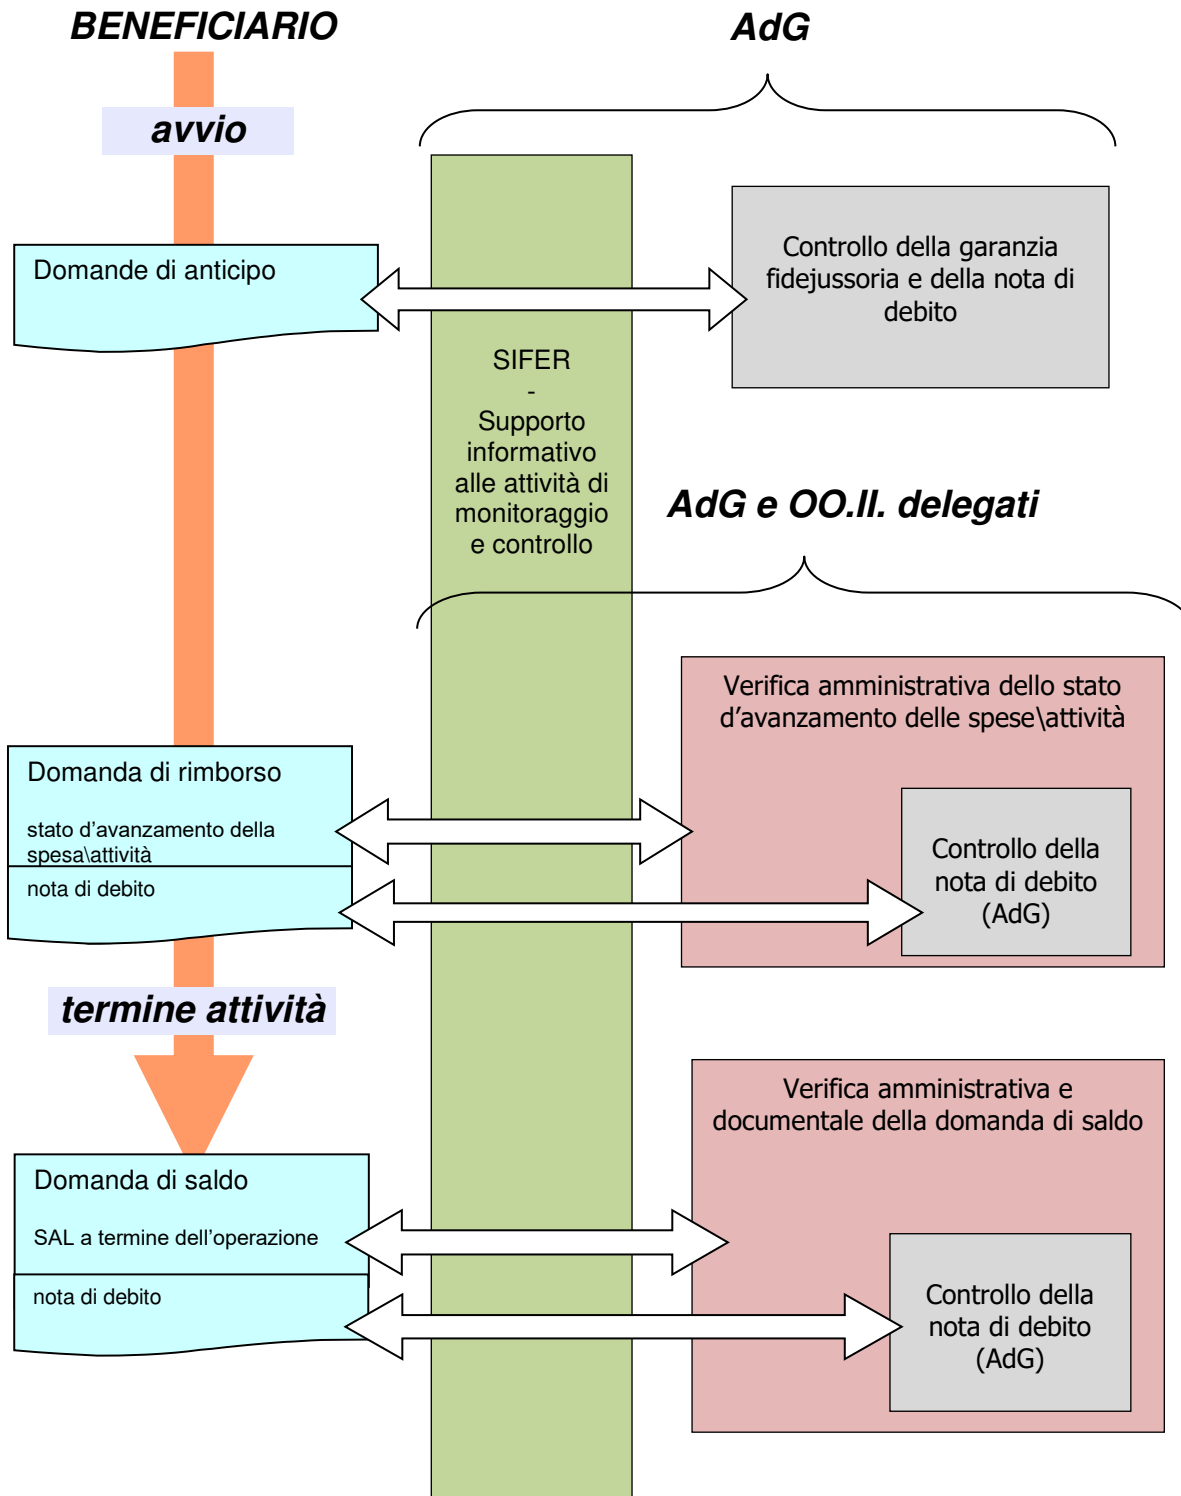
BENEFICIARIO

AdG

avvio

Domande di anticipo

Controllo della garanzia fidejussoria e della nota di debito

SIFER
-
Supporto informativo alle attività di monitoraggio e controllo

AdG e OO.II. delegati

Verifica amministrativa dello stato d'avanzamento delle spese\attività

Domanda di rimborso

stato d'avanzamento della spesa\attività

nota di debito

Controllo della nota di debito (AdG)

termine attività

Verifica amministrativa e documentale della domanda di saldo

Domanda di saldo

SAL a termine dell'operazione

nota di debito

Controllo della nota di debito (AdG)